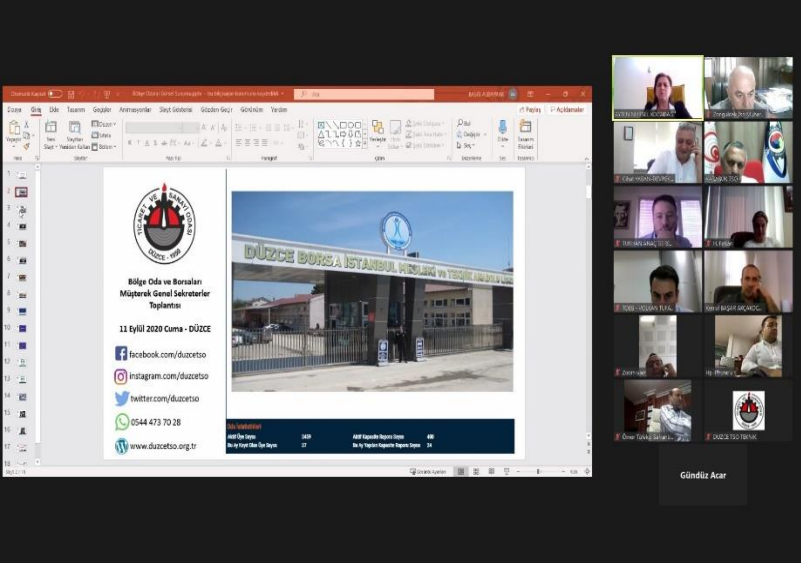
Bölge Oda ve Borsaları Müşterek Genel Sekreterler Toplantısı

11 Eylül 2020 Cuma - DÜZCE

facebook.com/duzcetso

instagram.com/duzcetso

twitter.com/duzcetso

0544 473 70 28

www.duzcetso.org.tr

DÜZCE TİCARET VE SANAYİ ODASI DÜZCE 1936

DÜZCE BORSA İSTANBUL MESLEKİ VE TEKNİK ANADOLU LİSESİ

Oda İstatistikleri

| Aktif Üye Sayısı | 2439 | Aktif Kapasite Raporu Sayısı | 490 |
|---|---|---|---|
| Bu Ay Kayıt Olan Üye Sayısı | 27 | Bu Ay Yapılan Kapasite Raporu Sayısı | 24 |

Dosya Giriş Ekle Tasarım Geçişler Animasyonlar Slayt Gösterisi Gözden Geçir Görünüm Yardım

Ara

Paylaş Açıklamalar

Gündüz Acar

DÜZCE TSO TEKNİK